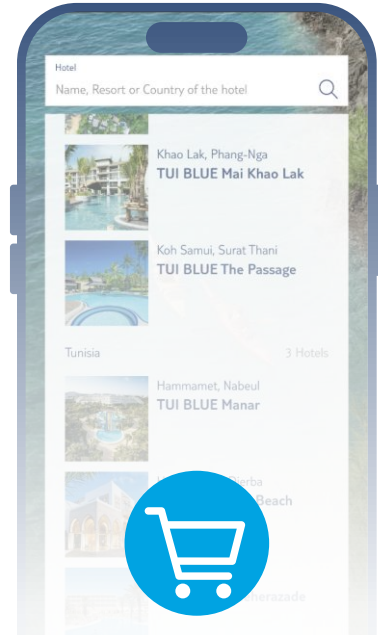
Hotel

Name, Resort or Country of the hotel

Khao Lak, Phang-Nga
TUI BLUE Mai Khao Lak

Koh Samui, Surat Thani
TUI BLUE The Passage

Tunisia

3 Hotels

Hammamet, Nabeul
TUI BLUE Manar

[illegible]erba
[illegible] Beach

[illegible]herazade